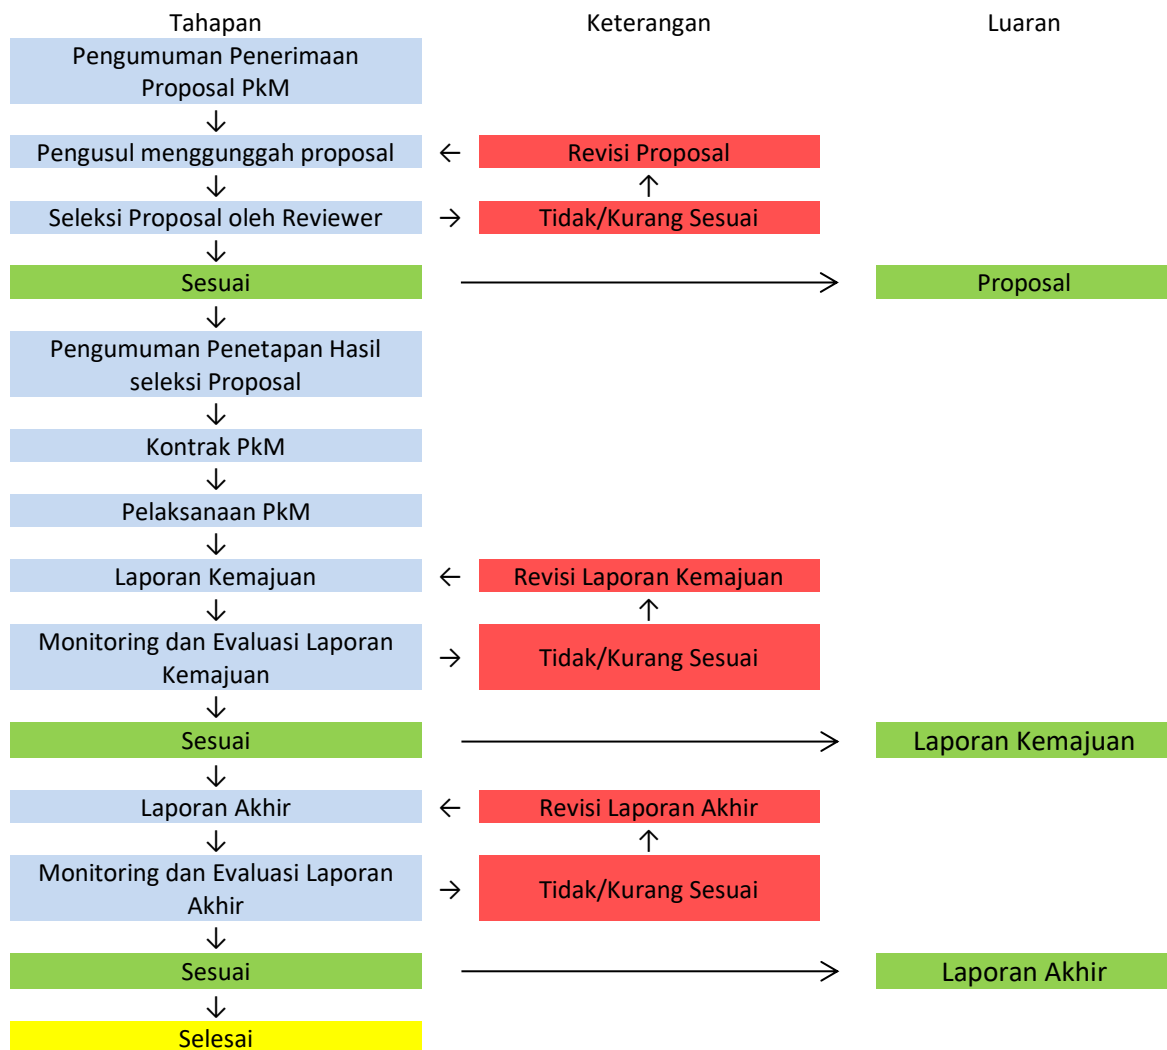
Tahapan

Keterangan

Luaran

Pengumuman Penerimaan Proposal PkM

Pengusul menggunggah proposal

Revisi Proposal

Seleksi Proposal oleh Reviewer

Tidak/Kurang Sesuai

Sesuai

Proposal

Pengumuman Penetapan Hasil seleksi Proposal

Kontrak PkM

Pelaksanaan PkM

Laporan Kemajuan

Revisi Laporan Kemajuan

Monitoring dan Evaluasi Laporan Kemajuan

Tidak/Kurang Sesuai

Sesuai

Laporan Kemajuan

Laporan Akhir

Revisi Laporan Akhir

Monitoring dan Evaluasi Laporan Akhir

Tidak/Kurang Sesuai

Sesuai

Laporan Akhir

Selesai